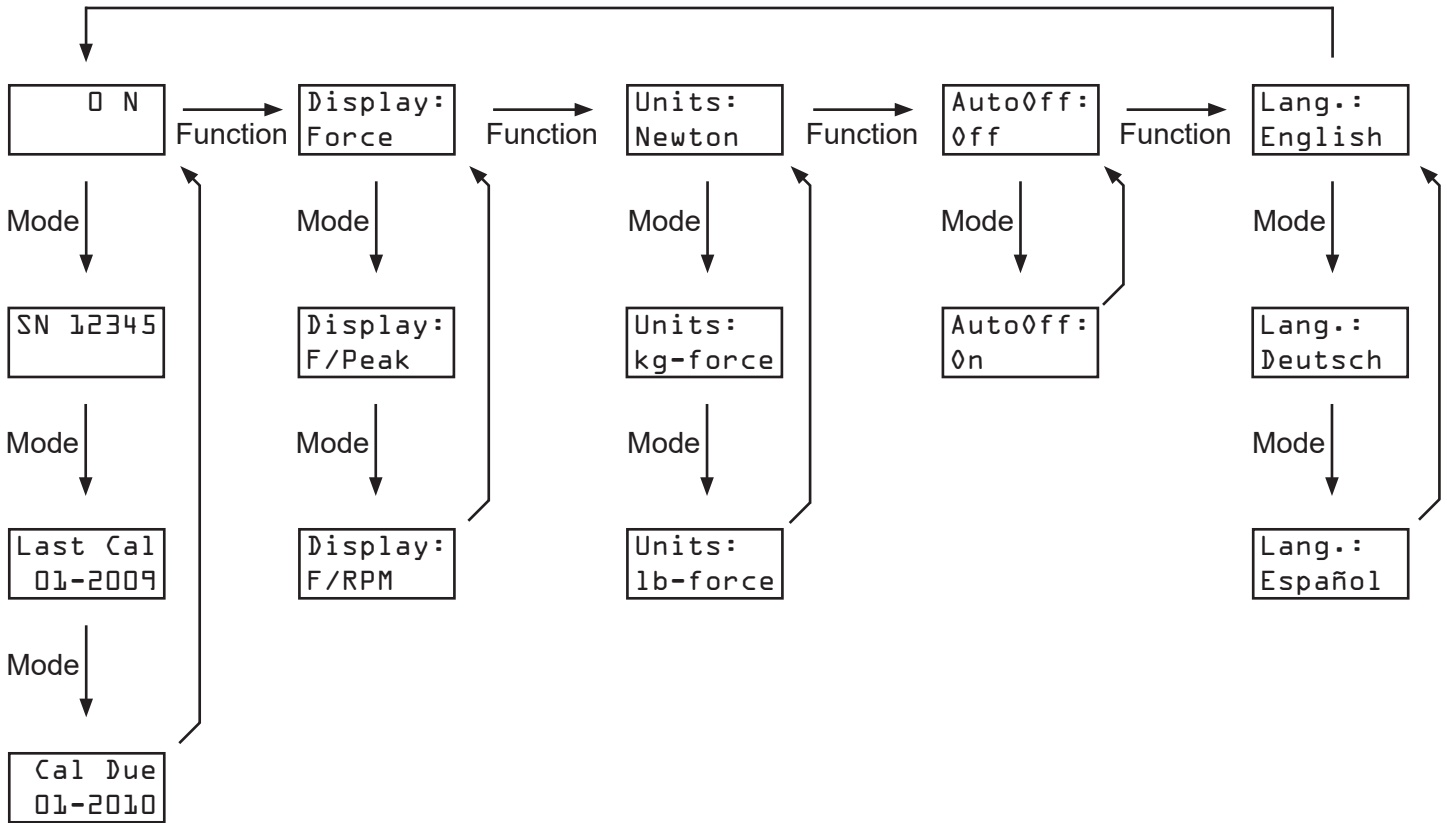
0 N

Function

Display:
Force

Function

Units:
Newton

Function

AutoOff:
Off

Function

Lang.:
English

Mode

SN 12345

Mode

Last Cal
01-2009

Mode

Cal Due
01-2010

Mode

Display:
F/Peak

Mode

Display:
F/RPM

Mode

Units:
kg-force

Mode

Units:
lb-force

Mode

AutoOff:
On

Mode

Lang.:
Deutsch

Mode

Lang.:
Español